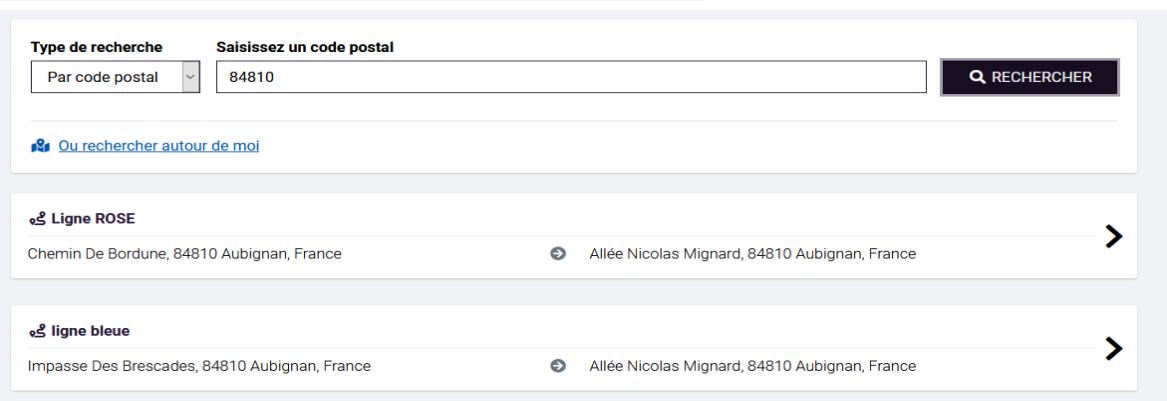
Type de recherche

Par code postal

Saisissez un code postal

84810

RECHERCHER

Ou rechercher autour de moi

Ligne ROSE

Chemin De Bordune, 84810 Aubignan, France

Allée Nicolas Mignard, 84810 Aubignan, France

ligne bleue

Impasse Des Brescades, 84810 Aubignan, France

Allée Nicolas Mignard, 84810 Aubignan, France